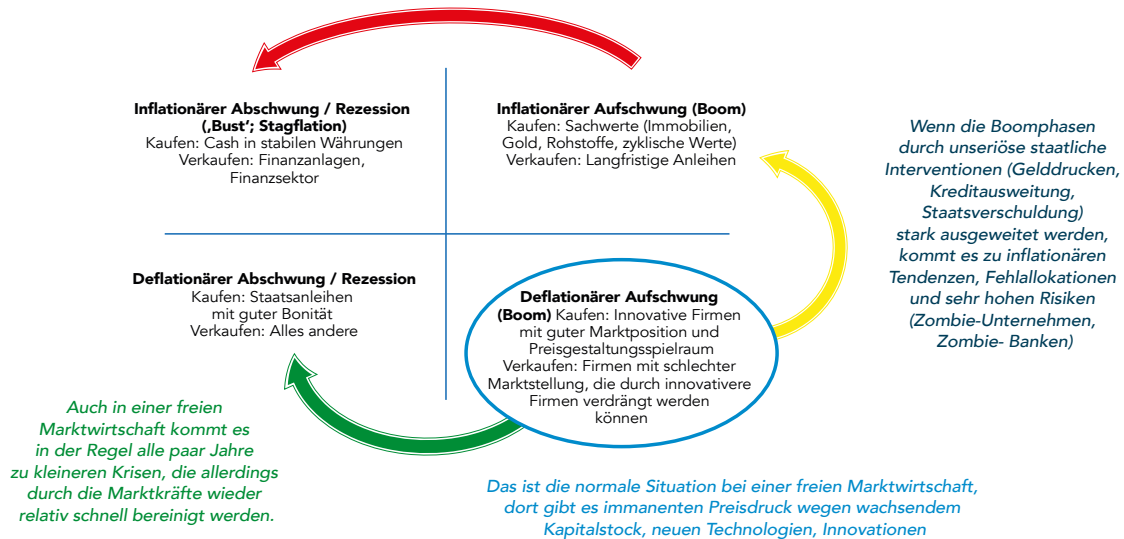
**Inflationärer Abschwung / Rezession (‚Bust'; Stagflation)**
Kaufen: Cash in stabilen Währungen
Verkaufen: Finanzanlagen, Finanzsektor

**Inflationärer Aufschwung (Boom)**
Kaufen: Sachwerte (Immobilien, Gold, Rohstoffe, zyklische Werte)
Verkaufen: Langfristige Anleihen

Wenn die Boomphasen durch unseriöse staatliche Interventionen (Gelddrucken, Kreditausweitung, Staatsverschuldung) stark ausgeweitet werden, kommt es zu inflationären Tendenzen, Fehlallokationen und sehr hohen Risiken (Zombie-Unternehmen, Zombie- Banken)

**Deflationärer Abschwung / Rezession**
Kaufen: Staatsanleihen mit guter Bonität
Verkaufen: Alles andere

**Deflationärer Aufschwung (Boom)** Kaufen: Innovative Firmen mit guter Marktposition und Preisgestaltungsspielraum
Verkaufen: Firmen mit schlechter Marktstellung, die durch innovativere Firmen verdrängt werden können

Auch in einer freien Marktwirtschaft kommt es in der Regel alle paar Jahre zu kleineren Krisen, die allerdings durch die Marktkräfte wieder relativ schnell bereinigt werden.

Das ist die normale Situation bei einer freien Marktwirtschaft, dort gibt es immanenten Preisdruck wegen wachsendem Kapitalstock, neuen Technologien, Innovationen